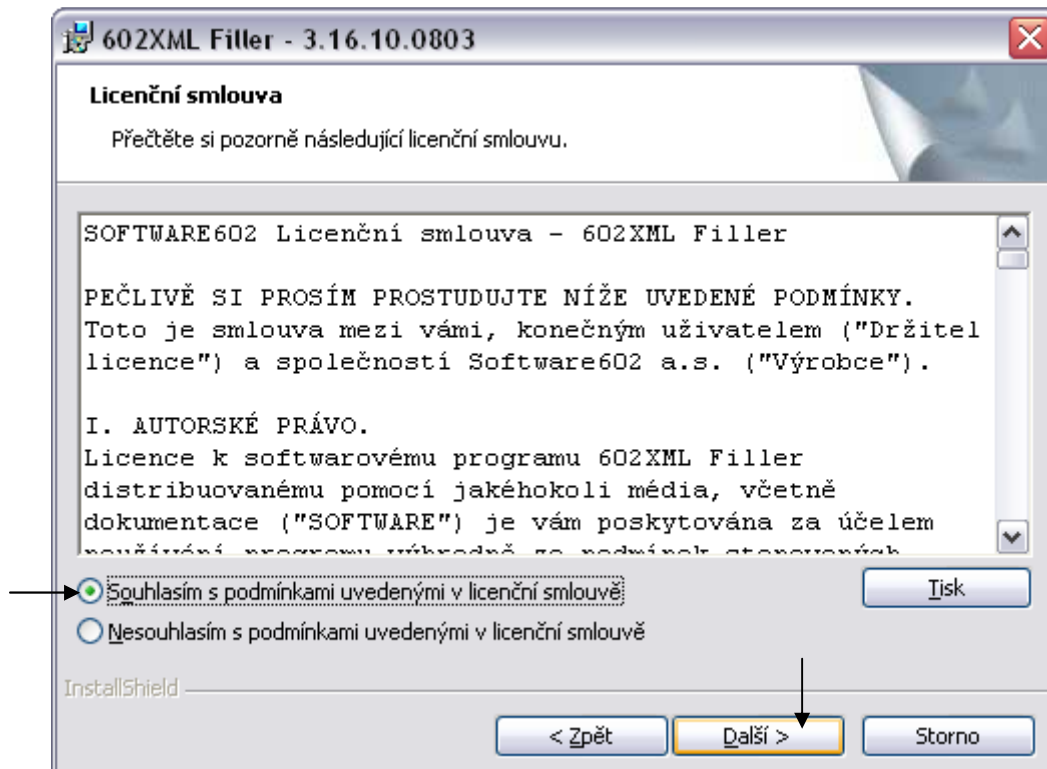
602XML Filler - 3.16.10.0803

Licenční smlouva

Přečtěte si pozorně následující licenční smlouvu.

SOFTWARE602 Licenční smlouva - 602XML Filler

PEČLIVĚ SI PROSÍM PROSTUDUJTE NÍŽE UVEDENÉ PODMÍNKY. Toto je smlouva mezi vámi, konečným uživatelem ("Držitel licence") a společností Software602 a.s. ("Výrobce").

I. AUTORSKÉ PRÁVO.
Licence k softwarovému programu 602XML Filler distribuovanému pomocí jakéhokoli média, včetně dokumentace ("SOFTWARE") je vám poskytována za účelem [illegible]

Souhlasím s podmínkami uvedenými v licenční smlouvě

Tisk

Nesouhlasím s podmínkami uvedenými v licenční smlouvě

InstallShield

< Zpět

Další >

Storno